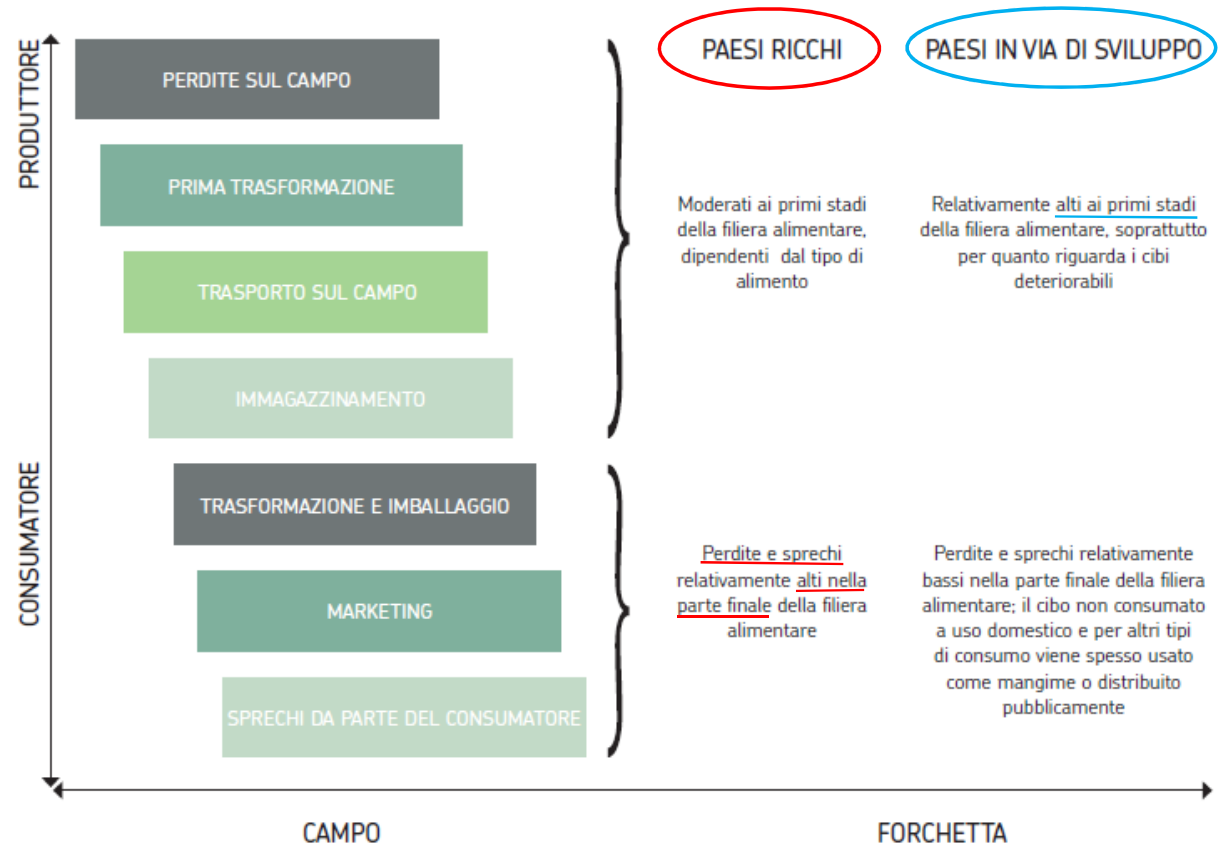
PRODUTTORE

CONSUMATORE

PERDITE SUL CAMPO

PRIMA TRASFORMAZIONE

TRASPORTO SUL CAMPO

IMMAGAZZINAMENTO

TRASFORMAZIONE E IMBALLAGGIO

MARKETING

SPRECHI DA PARTE DEL CONSUMATORE

PAESI RICCHI

PAESI IN VIA DI SVILUPPO

Moderati ai primi stadi della filiera alimentare, dipendenti dal tipo di alimento

Relativamente alti ai primi stadi della filiera alimentare, soprattutto per quanto riguarda i cibi deteriorabili

Perdite e sprechi relativamente alti nella parte finale della filiera alimentare

Perdite e sprechi relativamente bassi nella parte finale della filiera alimentare; il cibo non consumato a uso domestico e per altri tipi di consumo viene spesso usato come mangime o distribuito pubblicamente

CAMPO

FORCHETTA